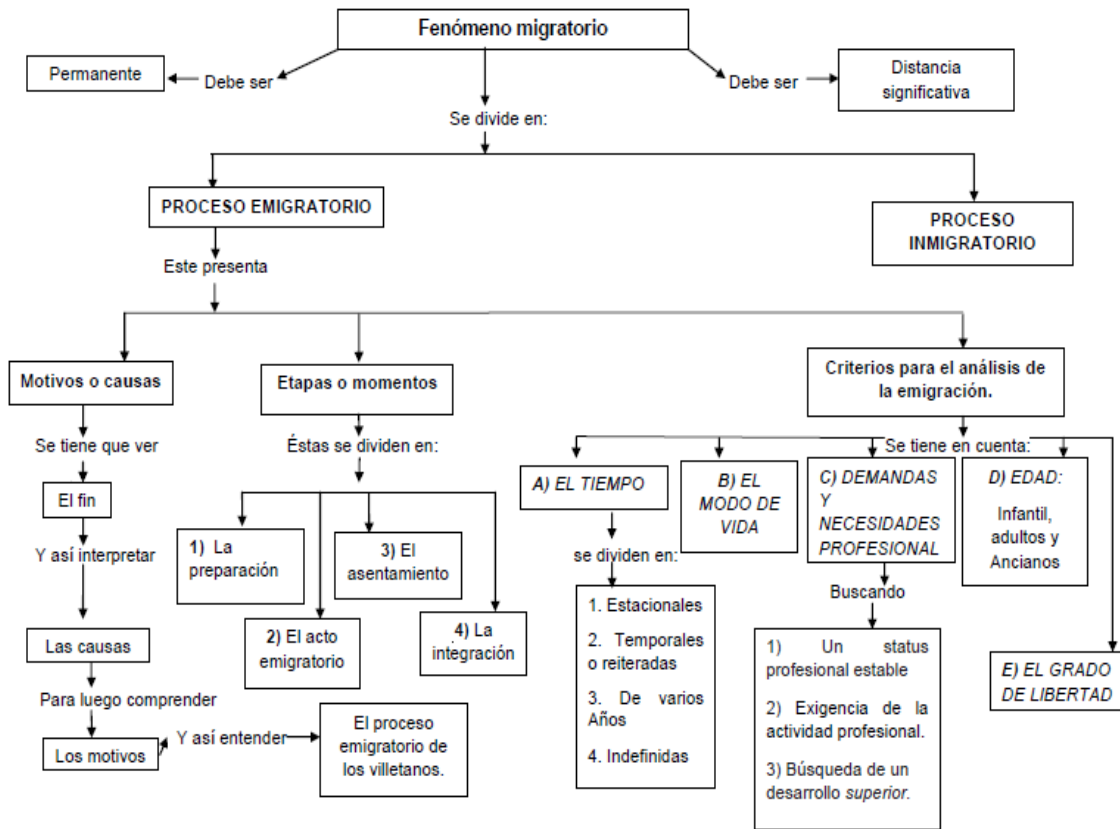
Fenómeno migratorio

Permanente

Debe ser

Debe ser

Distancia significativa

Se divide en:

PROCESO EMIGRATORIO

PROCESO INMIGRATORIO

Este presenta

Motivos o causas

Etapas o momentos

Criterios para el análisis de la emigración.

Se tiene que ver

El fin

Y así interpretar

Las causas

Para luego comprender

Los motivos

Y así entender

El proceso emigratorio de los villetanos.

Éstas se dividen en:

1) La preparación

2) El acto emigratorio

3) El asentamiento

4) La integración

Se tiene en cuenta:

A) EL TIEMPO

se dividen en:

1. Estacionales

2. Temporales o reiteradas

3. De varios Años

4. Indefinidas

B) EL MODO DE VIDA

C) DEMANDAS Y NECESIDADES PROFESIONAL

Buscando

1) Un status profesional estable

2) Exigencia de la actividad profesional.

3) Búsqueda de un desarrollo superior.

D) EDAD:

Infantil, adultos y Ancianos

E) EL GRADO DE LIBERTAD